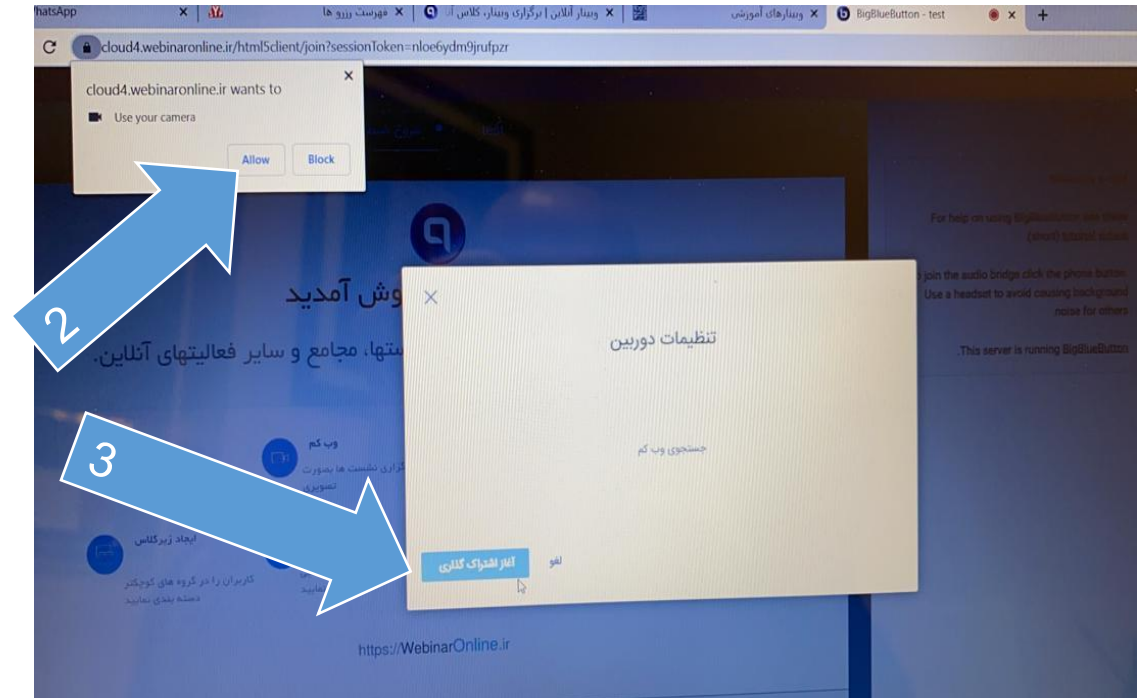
hatsApp ×
فهرست رزرو ها ×
وبینار آنلاین | برگزاری وبینار، کلاس آن ×
وبینارهای آموزشی ×
BigBlueButton - test ×
+

cloud4.webinaronline.ir/html5client/join?sessionToken=nloe6ydm9jrufpzr

cloud4.webinaronline.ir wants to
Use your camera
Allow
Block

2

وش آمدید
ستها، مجامع و سایر فعالیتهای آنلاین.

وب کم
گزاری نشست ها بصورت تصویری

ایجاد زیرکلاس
کاربران را در گروه های کوچکتر دسته بندی نمایید

3

تنظیمات دوربین
جستجوی وب کم
آغاز اشتراک گذاری
لغو

For help on using BigBlueButton see these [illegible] tutorial videos
join the audio bridge click the phone button. Use a headset to avoid causing background noise for others
This server is running BigBlueButton.

https://WebinarOnline.ir